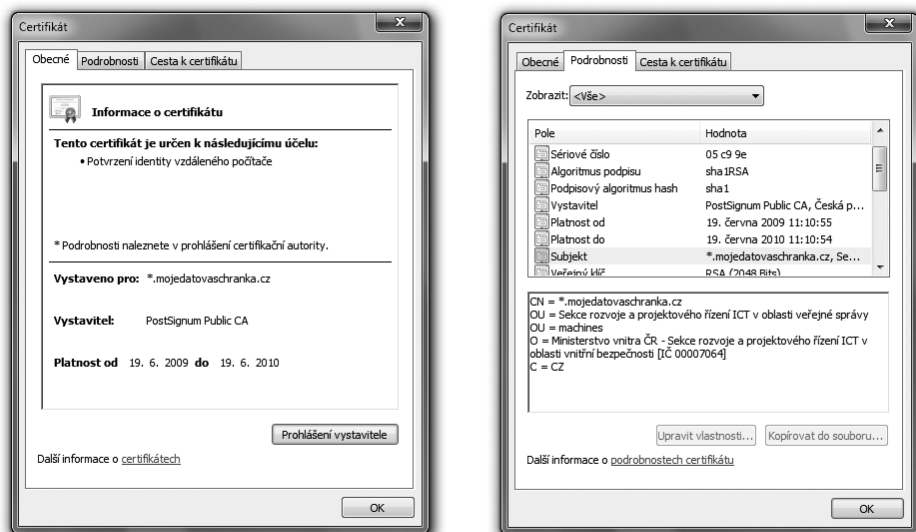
Certifikát

Obecné | Podrobnosti | Cesta k certifikátu

Informace o certifikátu

Tento certifikát je určen k následujícímu účelu:
• Potvrzení identity vzdáleného počítače

* Podrobnosti naleznete v prohlášení certifikační autority.

Vystaveno pro: *.mojedatovaschranka.cz

Vystavitel: PostSignum Public CA

Platnost od 19. 6. 2009 do 19. 6. 2010

Prohlášení vystavitele

Další informace o certifikátech

OK

Certifikát

Obecné | Podrobnosti | Cesta k certifikátu

Zobrazit: <Vše>

| Pole | Hodnota |
|---|---|
| Sériové číslo | 05 c9 9e |
| Algoritmus podpisu | sha1RSA |
| Podpisový algoritmus hash | sha1 |
| Vystavitel | PostSignum Public CA, Česká p... |
| Platnost od | 19. června 2009 11:10:55 |
| Platnost do | 19. června 2010 11:10:54 |
| Subjekt | *.mojedatovaschranka.cz, Se... |
| Veřejný klíč | RSA (2048 Bits) |

CN = *.mojedatovaschranka.cz
OU = Sekce rozvoje a projektového řízení ICT v oblasti veřejné správy
OU = machines
O = Ministerstvo vnitra ČR - Sekce rozvoje a projektového řízení ICT v oblasti vnitřní bezpečnosti [IČ 00007064]
C = CZ

Upravit vlastnosti... | Kopírovat do souboru...

Další informace o podrobnostech certifikátu

OK